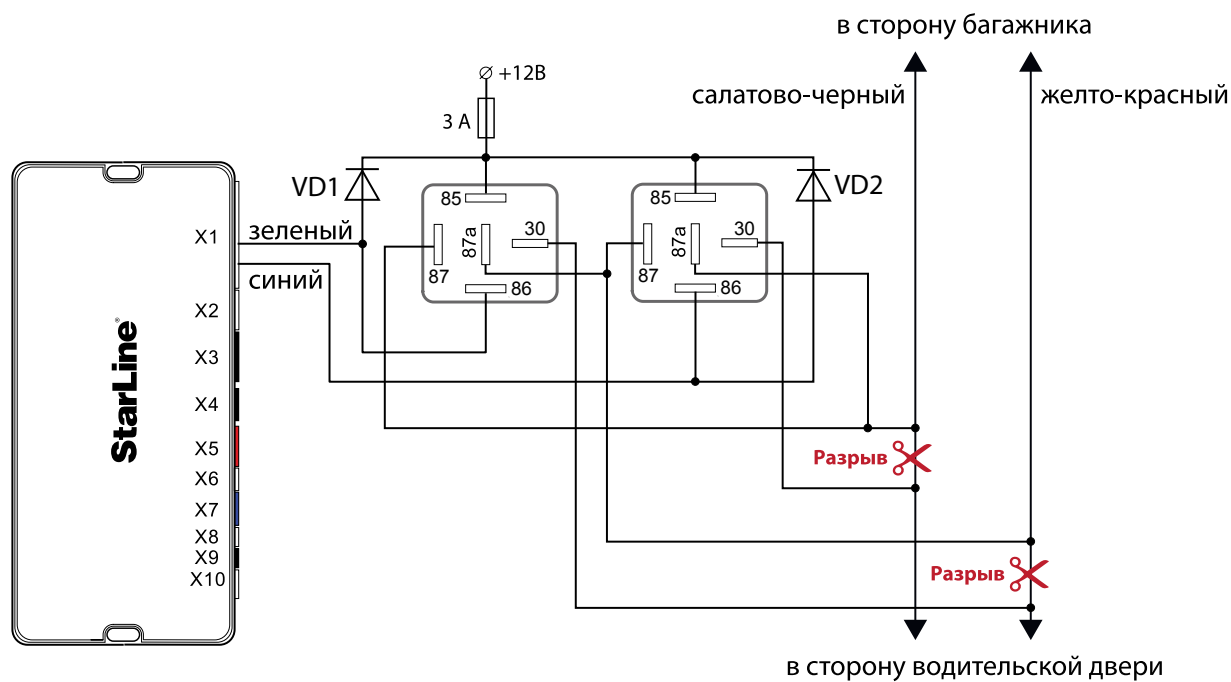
в сторону багажника

салатово-черный

желто-красный

$\varnothing$ +12В

3 А

VD1

VD2

85

87a

30

87

86

85

87a

30

87

86

X1

зеленый

синий

X2

X3

X4

X5

X6

X7

X8

X9

X10

StarLine®

Разрыв

Разрыв

в сторону водительской двери